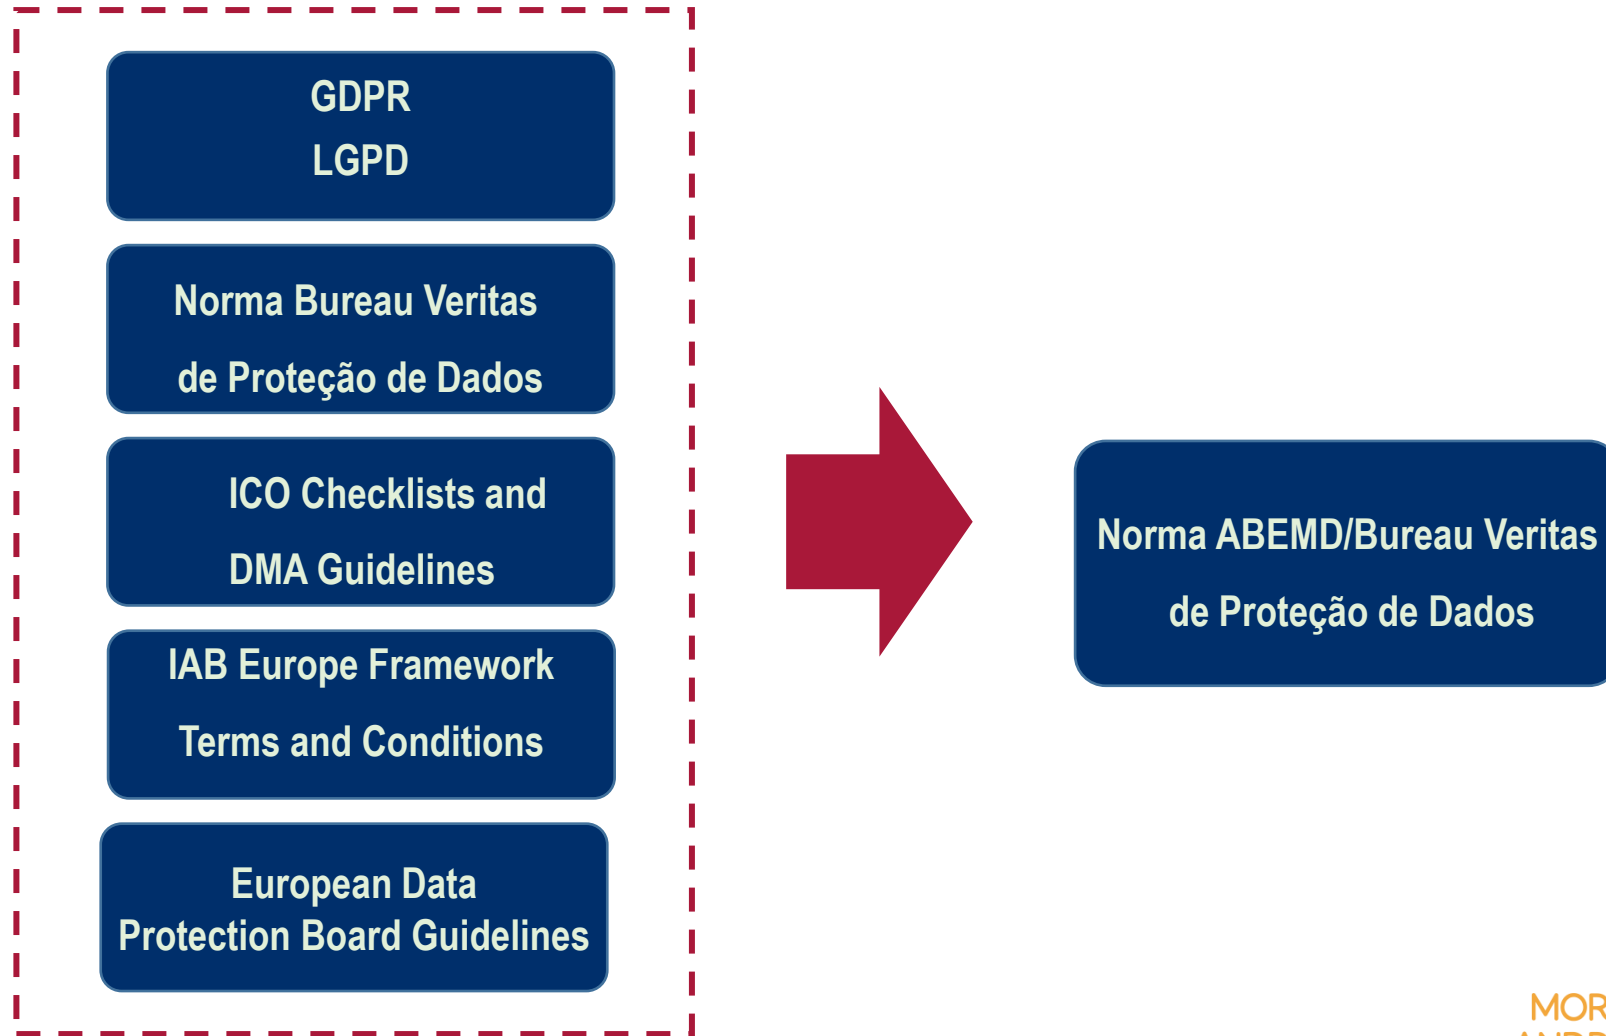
GDPR
LGPD

Norma Bureau Veritas
de Proteção de Dados

ICO Checklists and
DMA Guidelines

IAB Europe Framework
Terms and Conditions

European Data
Protection Board Guidelines

Norma ABEMD/Bureau Veritas
de Proteção de Dados

MOR
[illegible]